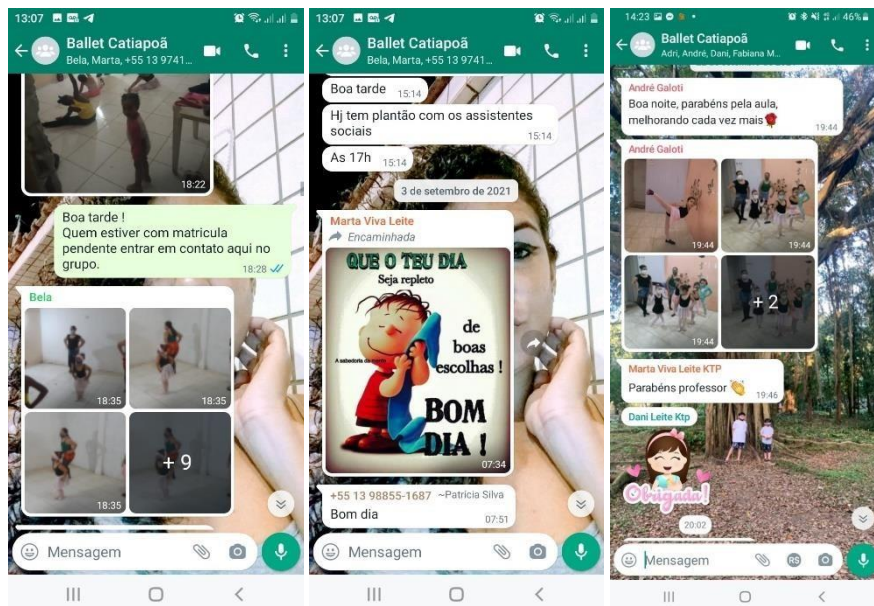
13:07

Ballet Catiapoã
Bela, Marta, +55 13 9741...

18:22

Boa tarde !
Quem estiver com matricula pendente entrar em contato aqui no grupo.
18:28

Bela

18:35
18:35
18:35
+ 9

Mensagem

13:07

Ballet Catiapoã
Bela, Marta, +55 13 9741...

Boa tarde 15:14

Hj tem plantão com os assistentes sociais 15:14

As 17h 15:14

3 de setembro de 2021

Marta Viva Leite
Encaminhada

QUE O TEU DIA
Seja repleto
de boas escolhas !
A sabedoria do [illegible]
BOM DIA !
07:34

+55 13 98855-1687 ~Patrícia Silva
Bom dia 07:51

Mensagem

14:23
46%

Ballet Catiapoã
Adri, André, Dani, Fabiana M...

André Galoti
Boa noite, parabéns pela aula, melhorando cada vez mais 19:44

André Galoti
19:44
19:44
19:44
+ 2

Marta Viva Leite KTP
Parabéns professor 19:46

Dani Leite Ktp
Obrigada!
20:02

Mensagem